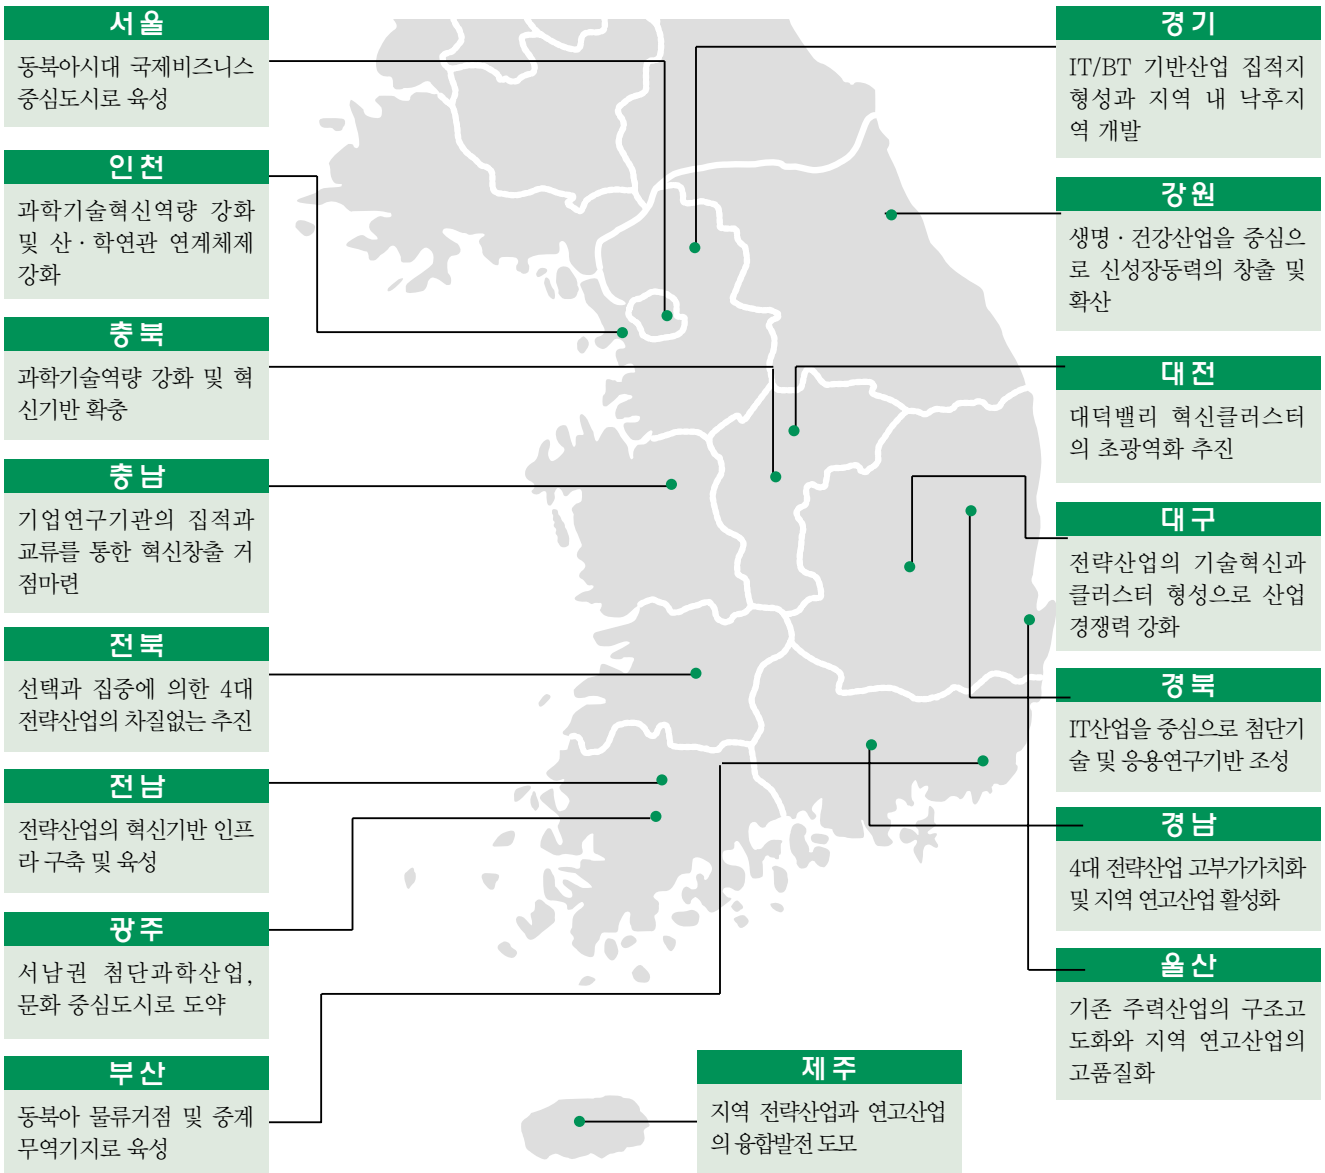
서울

동북아시대 국제비즈니스 중심도시로 육성

인천

과학기술혁신역량 강화 및 산 · 학연관 연계체제 강화

충북

과학기술역량 강화 및 혁신기반 확충

충남

기업연구기관의 집적과 교류를 통한 혁신창출 거점마련

전북

선택과 집중에 의한 4대 전략산업의 차질없는 추진

전남

전략산업의 혁신기반 인프라 구축 및 육성

광주

서남권 첨단과학산업, 문화 중심도시로 도약

부산

동북아 물류거점 및 중계 무역기지로 육성

경기

IT/BT 기반산업 집적지 형성과 지역 내 낙후지역 개발

강원

생명 · 건강산업을 중심으로 신성장동력의 창출 및 확산

대전

대덕밸리 혁신클러스터의 초광역화 추진

대구

전략산업의 기술혁신과 클러스터 형성으로 산업 경쟁력 강화

경북

IT산업을 중심으로 첨단기술 및 응용연구기반 조성

경남

4대 전략산업 고부가가치화 및 지역 연고산업 활성화

울산

기존 주력산업의 구조고도화와 지역 연고산업의 고품질화

제주

지역 전략산업과 연고산업의 융합발전 도모